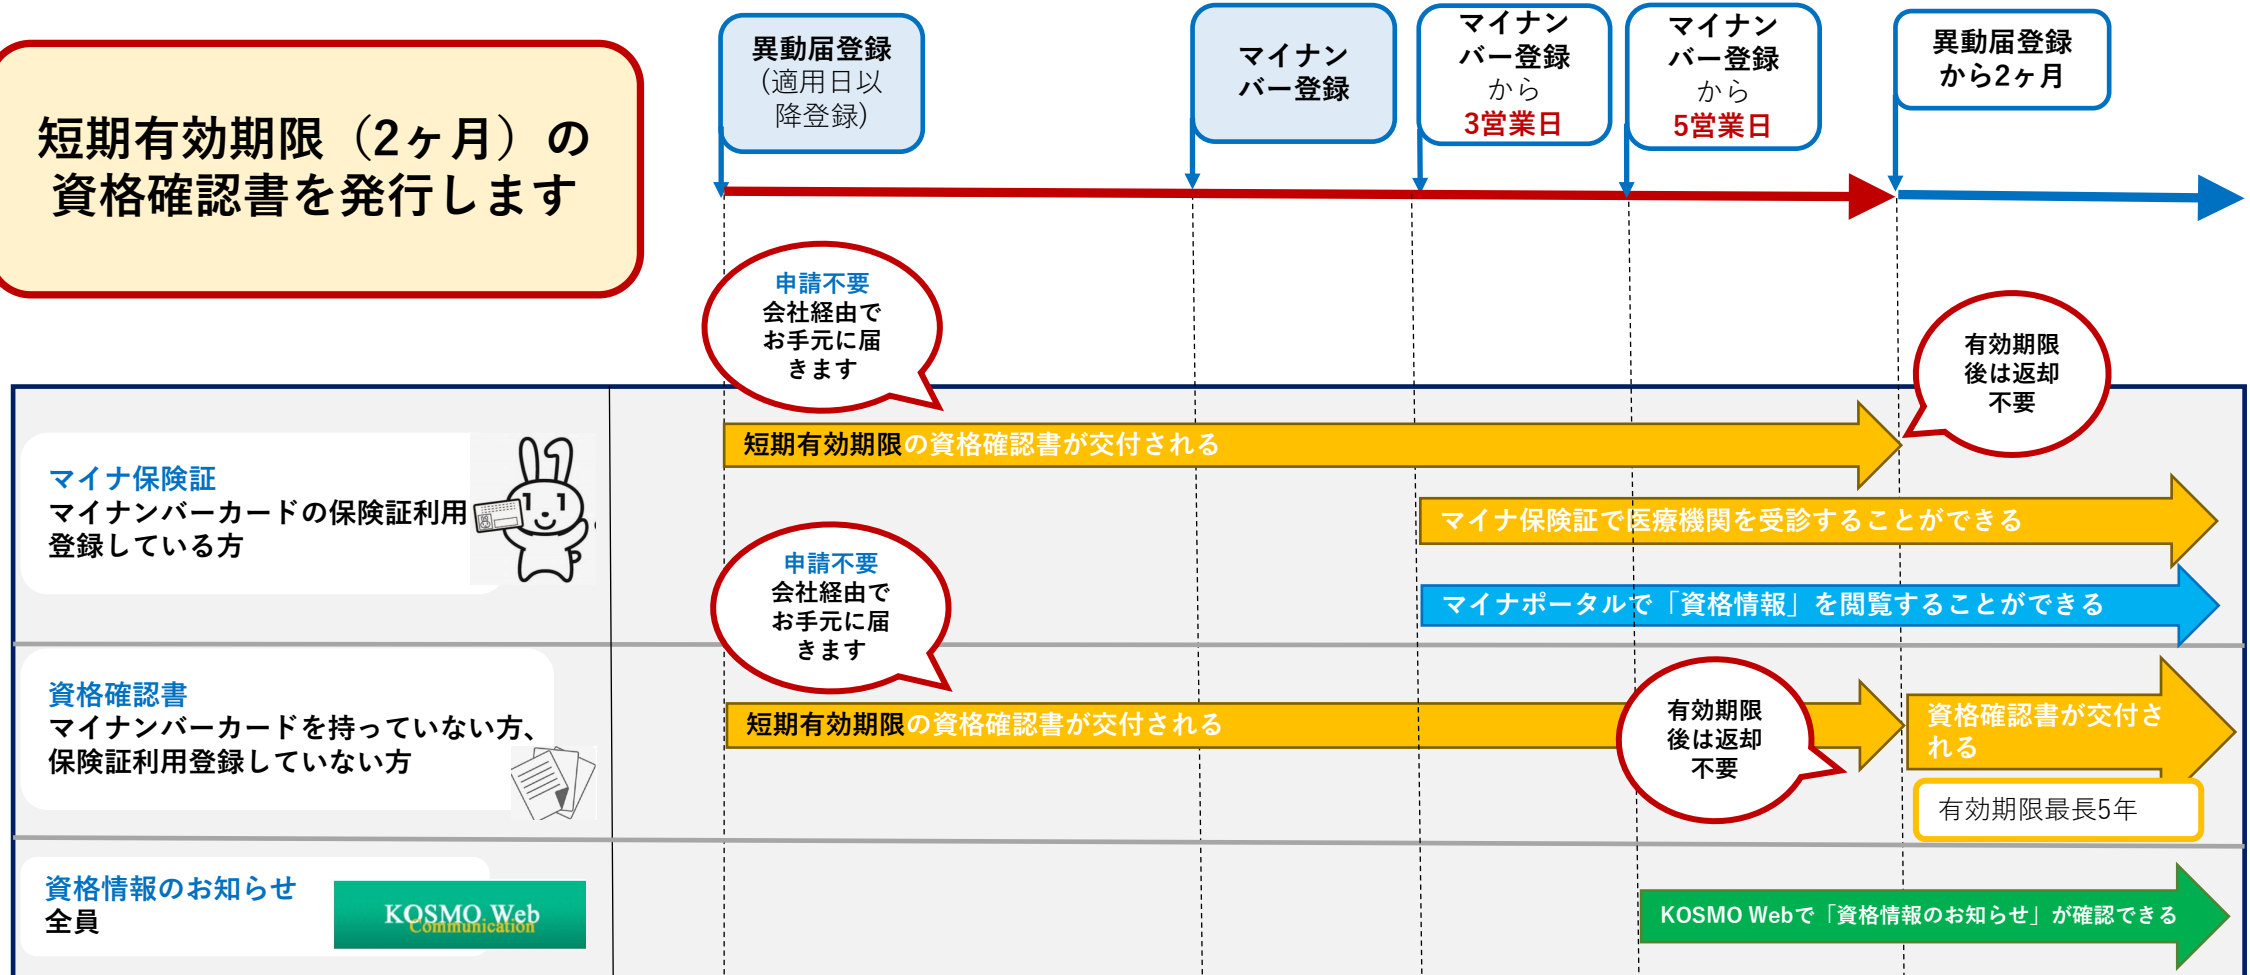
短期有効期限（2ヶ月）の資格確認書を発行します

異動届登録（適用日以降登録）

マイナンバー登録

マイナンバー登録から3営業日

マイナンバー登録から5営業日

異動届登録から2ヶ月

申請不要 会社経由でお手元に届きます

有効期限後は返却不要

マイナ保険証
マイナンバーカードの保険証利用登録している方

短期有効期限の資格確認書が交付される

マイナ保険証で医療機関を受診することができる

マイナポータルで「資格情報」を閲覧することができる

申請不要 会社経由でお手元に届きます

資格確認書
マイナンバーカードを持っていない方、保険証利用登録していない方

短期有効期限の資格確認書が交付される

有効期限後は返却不要

資格確認書が交付される

有効期限最長5年

資格情報のお知らせ
全員

KOSMO Web Communication

KOSMO Webで「資格情報のお知らせ」が確認できる